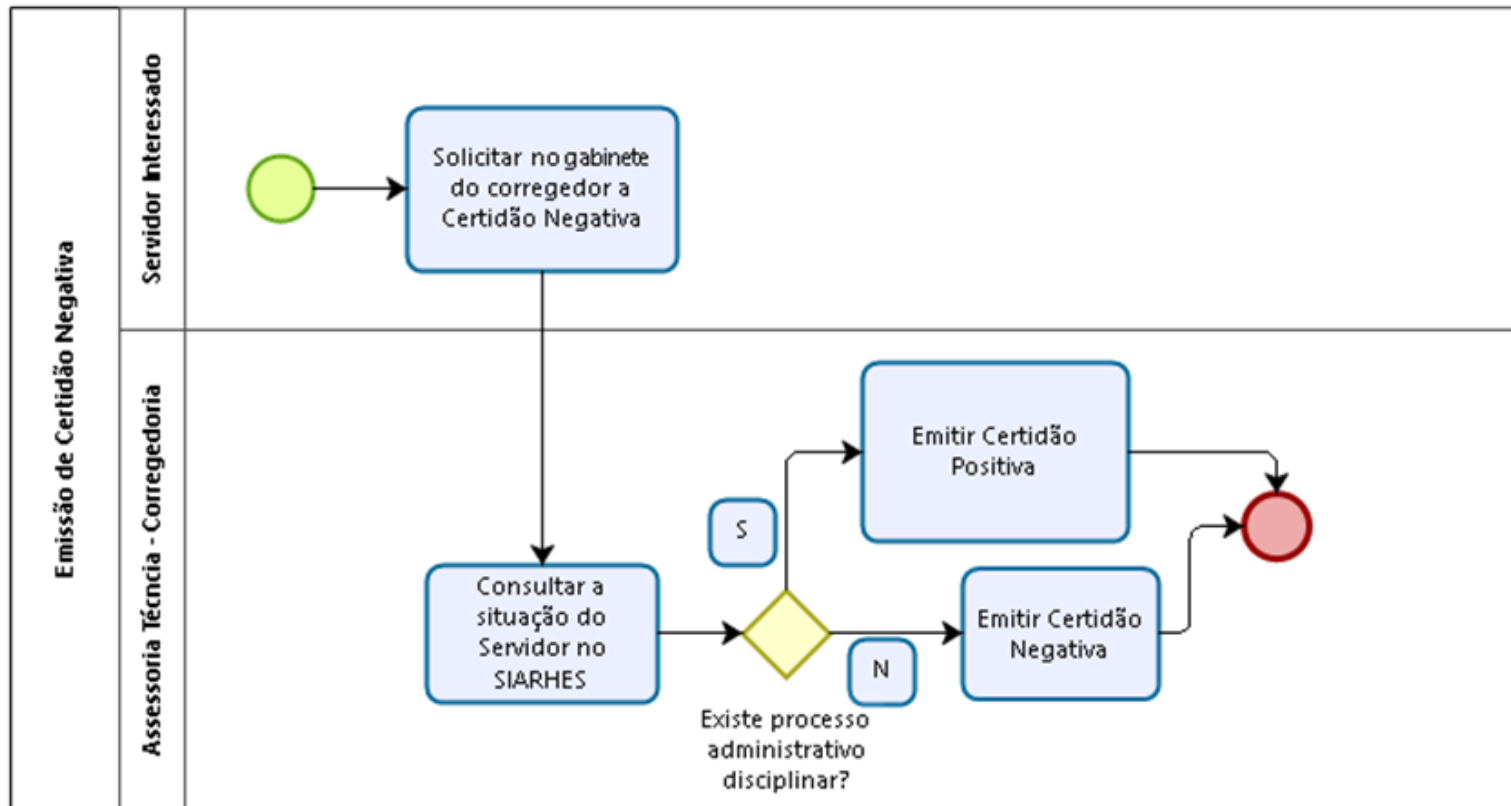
Emissão de Certidão Negativa

Servidor Interessado

Solicitar no gabinete do corregedor a Certidão Negativa

Assessoria Técnica - Corregedoria

Emitir Certidão Positiva

S

Consultar a situação do Servidor no SIARHES

Existe processo administrativo disciplinar?

N

Emitir Certidão Negativa